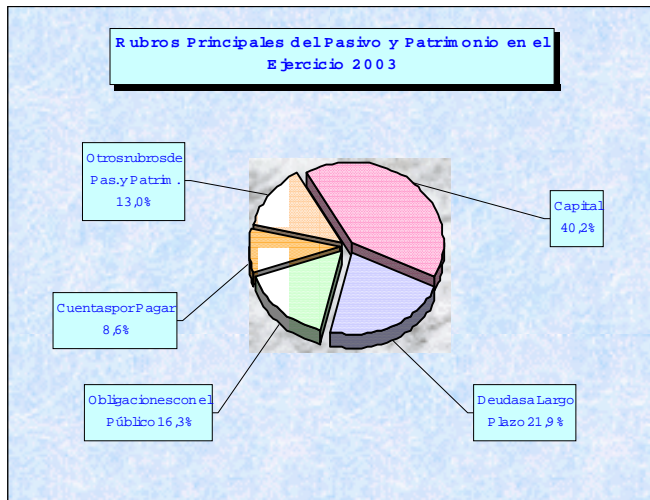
Rubros Principales del Pasivo y Patrimonio en el Ejercicio 2003

Otros rubros de Pas. y Patrim. 13,0%

Capital 40,2%

Cuentas por Pagar 8,6%

Obligaciones con el Público 16,3%

Deudas a Largo Plazo 21,9%